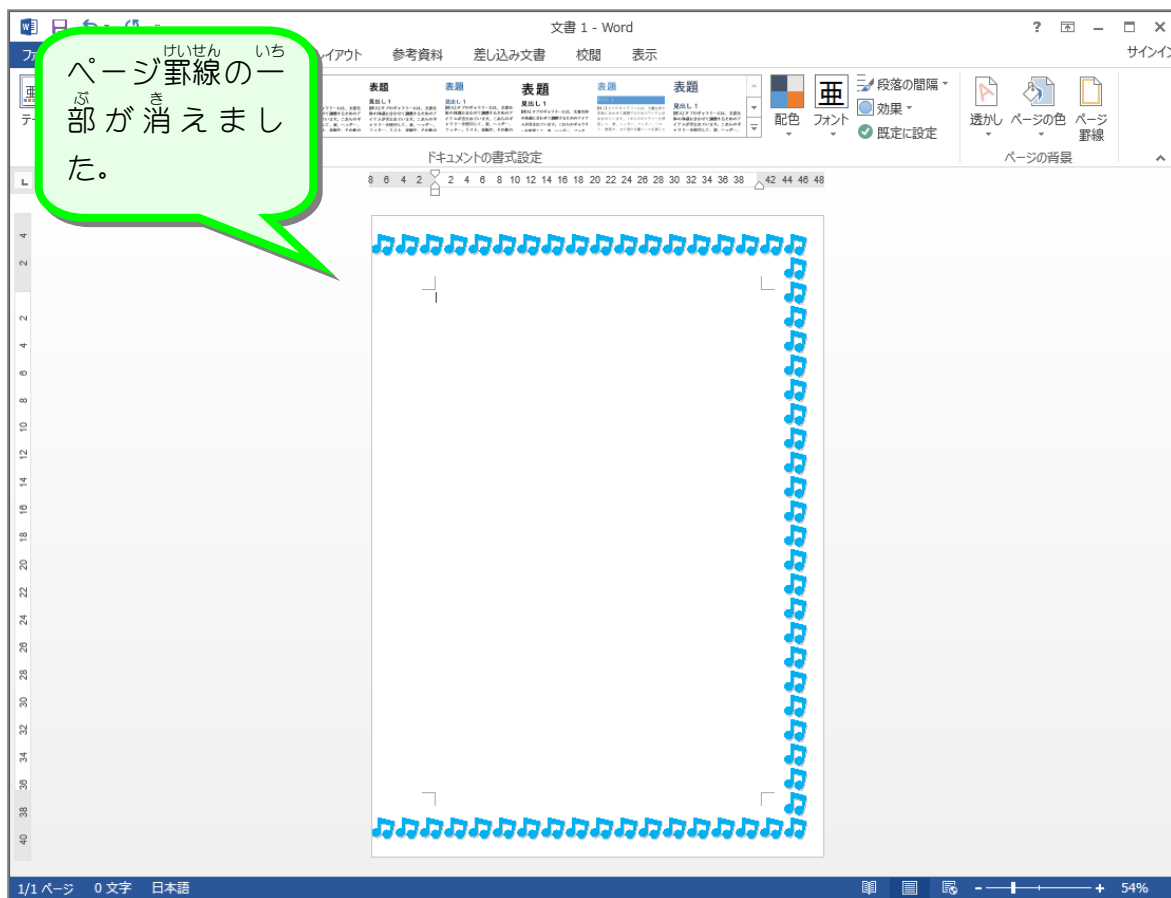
文書 1 - Word

? 団 – □ ×

ファ レイアウト 参考資料 差し込み文書 校閲 表示 サインイン

けいせん いち
ページ罫線の一
ぶ き
部が消えまし
た。

表題 表題 表題 表題 表題

見出し 1

配色 フォント

段落の間隔 ▾
効果 ▾
既定に設定

透かし ページの色 ページ罫線

ドキュメントの書式設定 ページの背景

8 6 4 2 2 4 6 8 10 12 14 16 18 20 22 24 26 28 30 32 34 36 38 42 44 46 48

4 2 2 4 6 8 10 12 14 16 18 20 22 24 26 28 30 32 34 36 38 40

1/1 ページ 0 文字 日本語

54%